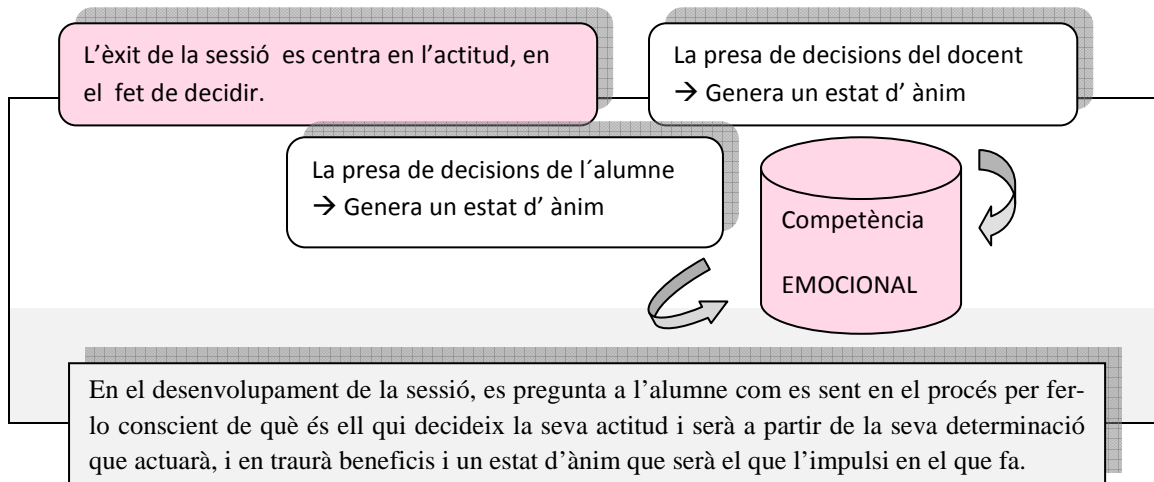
L'èxit de la sessió es centra en l'actitud, en el fet de decidir.

La presa de decisions del docent
→ Genera un estat d' ànim

La presa de decisions de l´alumne
→ Genera un estat d' ànim

Competència

EMOCIONAL

En el desenvolupament de la sessió, es pregunta a l'alumne com es sent en el procés per ferlo conscient de què és ell qui decideix la seva actitud i serà a partir de la seva determinació que actuarà, i en traurà beneficis i un estat d'ànim que serà el que l'impulsi en el que fa.